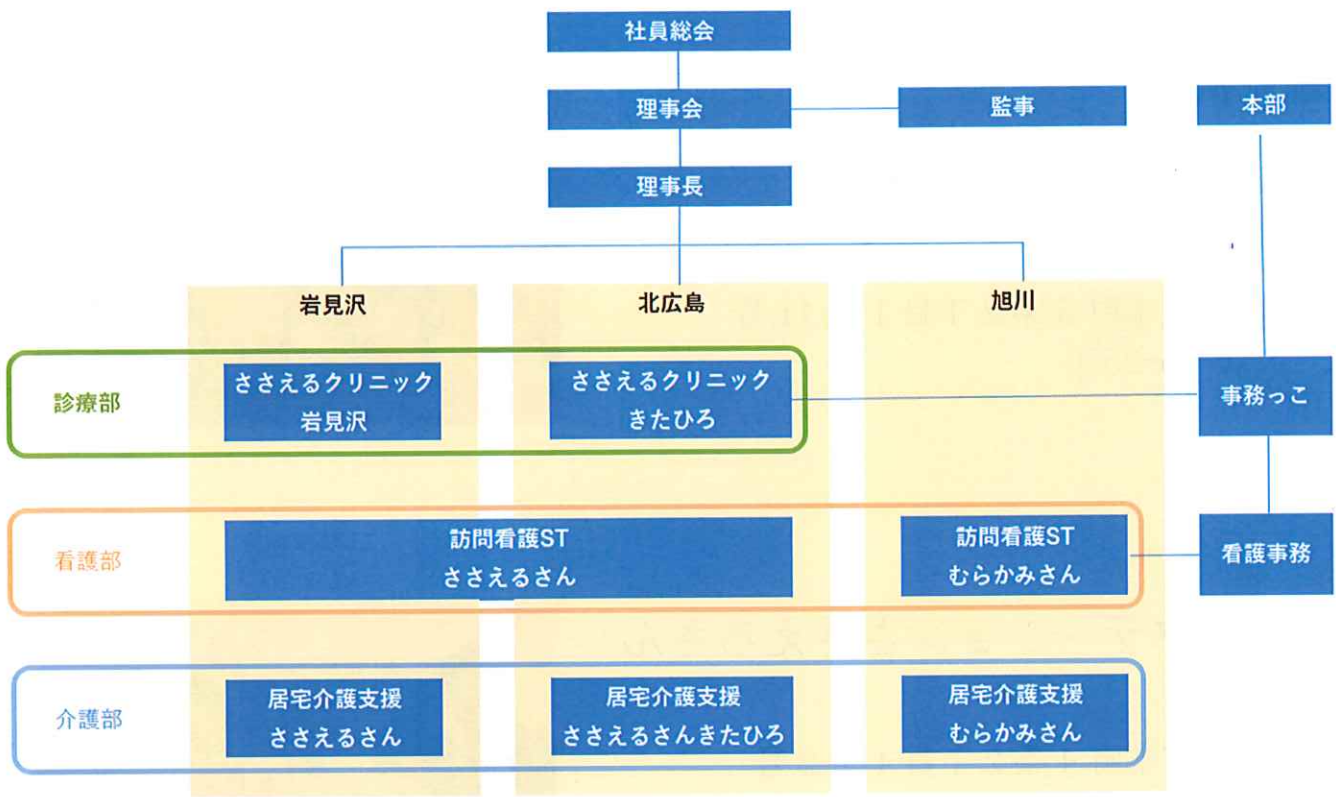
社員総会

理事会

監事

本部

理事長

岩見沢

北広島

旭川

診療部

ささえるクリニック 岩見沢

ささえるクリニック きたひろ

事務っこ

看護部

訪問看護ST ささえるさん

訪問看護ST むらかみさん

看護事務

介護部

居宅介護支援 ささえるさん

居宅介護支援 ささえるさんきたひろ

居宅介護支援 むらかみさん